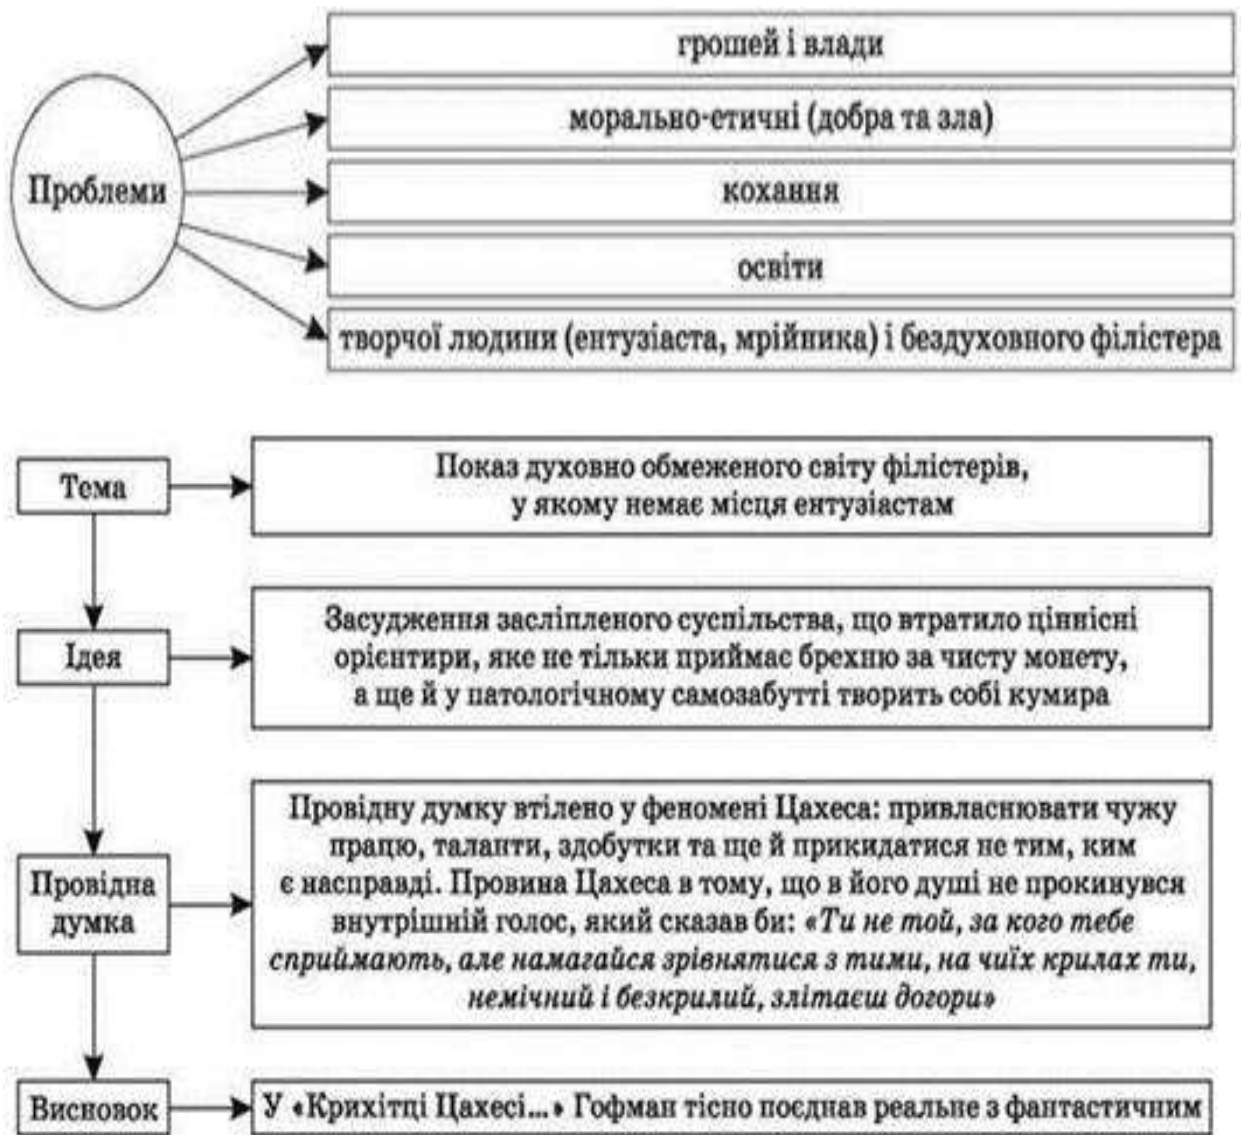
Проблеми

грошей і влади

морально-етичні (добра та зла)

кохання

освіти

творчої людини (ентузіаста, мрійника) і бездуховного філістера

Тема

Показ духовно обмеженого світу філістерів, у якому немає місця ентузіастам

Ідея

Засудження засліпленого суспільства, що втратило ціннісні орієнтири, яке не тільки приймає брехню за чисту монету, а ще й у патологічному самозабутті творить собі кумира

Провідна думка

Провідну думку втілено у феномені Цахеса: привласнювати чужу працю, таланти, здобутки та ще й прикидатися не тим, ким є насправді. Провина Цахеса в тому, що в його душі не прокинувся внутрішній голос, який сказав би: «Ти не той, за кого тебе сприймають, але намагайся зрівнятися з тими, на чиїх крилах ти, немічний і безкрилий, злітаєш догори»

Висновок

У «Крихітці Цахесі...» Гофман тісно поєднав реальне з фантастичним